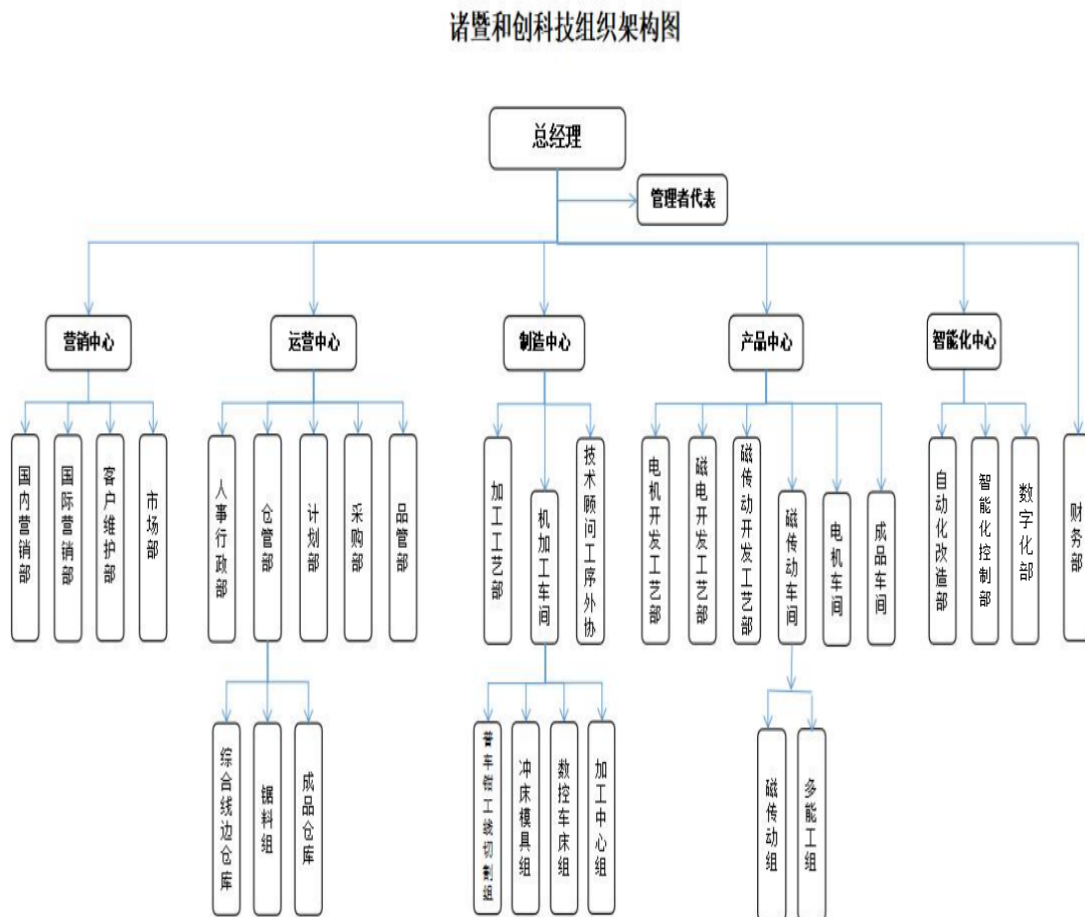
诸暨和创科技组织架构图

总经理

管理者代表

营销中心

国内营销部

国际营销部

客户维护部

市场部

运营中心

人事行政部

仓管部

计划部

采购部

品管部

综合线边仓库

锯料组

成品仓库

制造中心

加工工艺部

机加工车间

技术顾问工序外协

普车錾工线切割组

冲床模具组

数控车床组

加工中心组

产品中心

电机开发工艺部

磁电开发工艺部

磁传动开发工艺部

磁传动车间

电机车间

成品车间

磁传动组

多能工组

智能化中心

自动化改造部

智能化控制部

数字化部

财务部